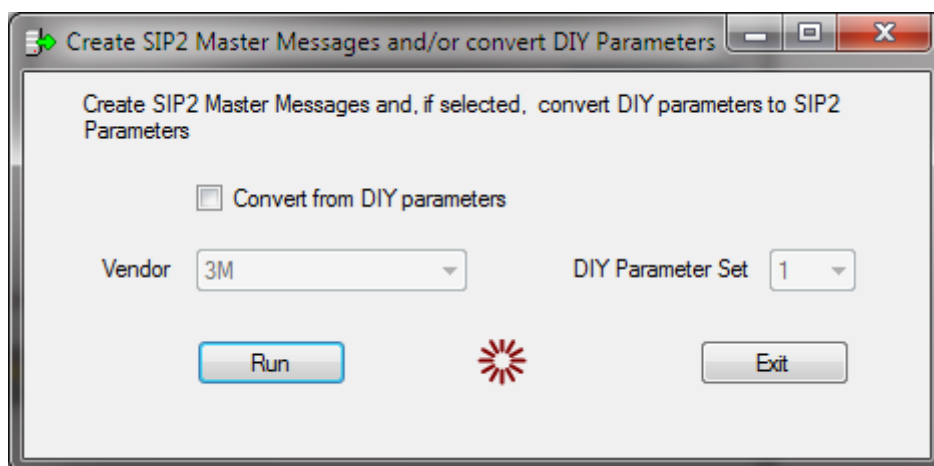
Create SIP2 Master Messages and/or convert DIY Parameters

Create SIP2 Master Messages and, if selected,  convert DIY parameters to SIP2 Parameters

Convert from DIY parameters

Vendor 3M

DIY Parameter Set 1

Run

Exit